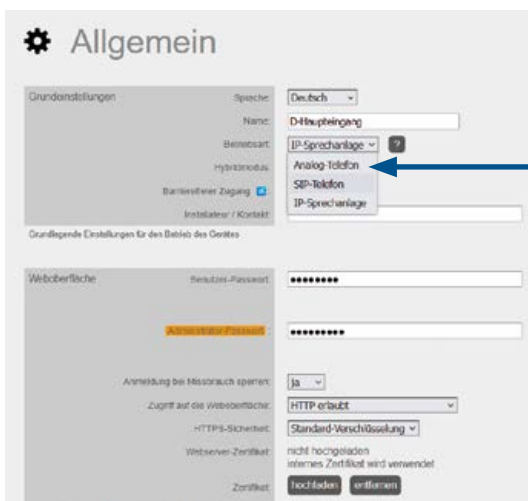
Allgemein

Grundeinstellungen

Sprache: Deutsch

Name: D-Haupteingang

Betriebsart: IP-Sprechanlage ?

Hybridmodus: Analog-Telefon

Barrierefreier Zugang: SIP-Telefon

Installateur / Kontakt: IP-Sprechanlage

Grundlegende Einstellungen für den Betrieb des Gerätes

Weboberfläche

Benutzer-Passwort: ••••••••

Administrator-Passwort: •••••••••

Anmeldung bei Missbrauch sperren: ja

Zugriff auf die Weboberfläche: HTTP erlaubt

HTTPS-Sicherheit: Standard-Verschlüsselung

Webserver-Zertifikat: nicht hochgeladen internes Zertifikat wird verwendet

Zertifikat: hochladen entfernen